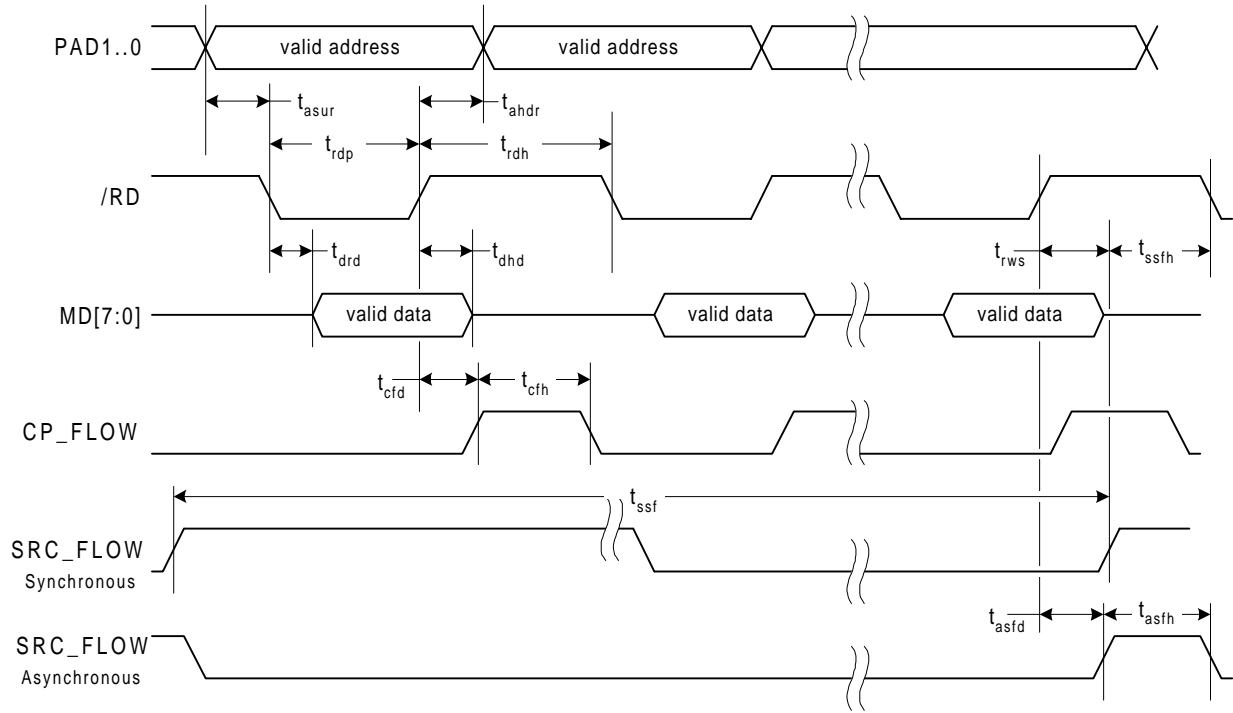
PAD1..0

valid address

valid address

$t_{asur}$

$t_{ahdr}$

$t_{rdp}$

$t_{rdh}$

/RD

$t_{drd}$

$t_{dhd}$

$t_{rws}$

$t_{ssfh}$

MD[7:0]

valid data

valid data

valid data

$t_{cfd}$

$t_{cfh}$

CP_FLOW

$t_{ssf}$

SRC_FLOW
Synchronous

$t_{asfd}$

$t_{asfh}$

SRC_FLOW
Asynchronous